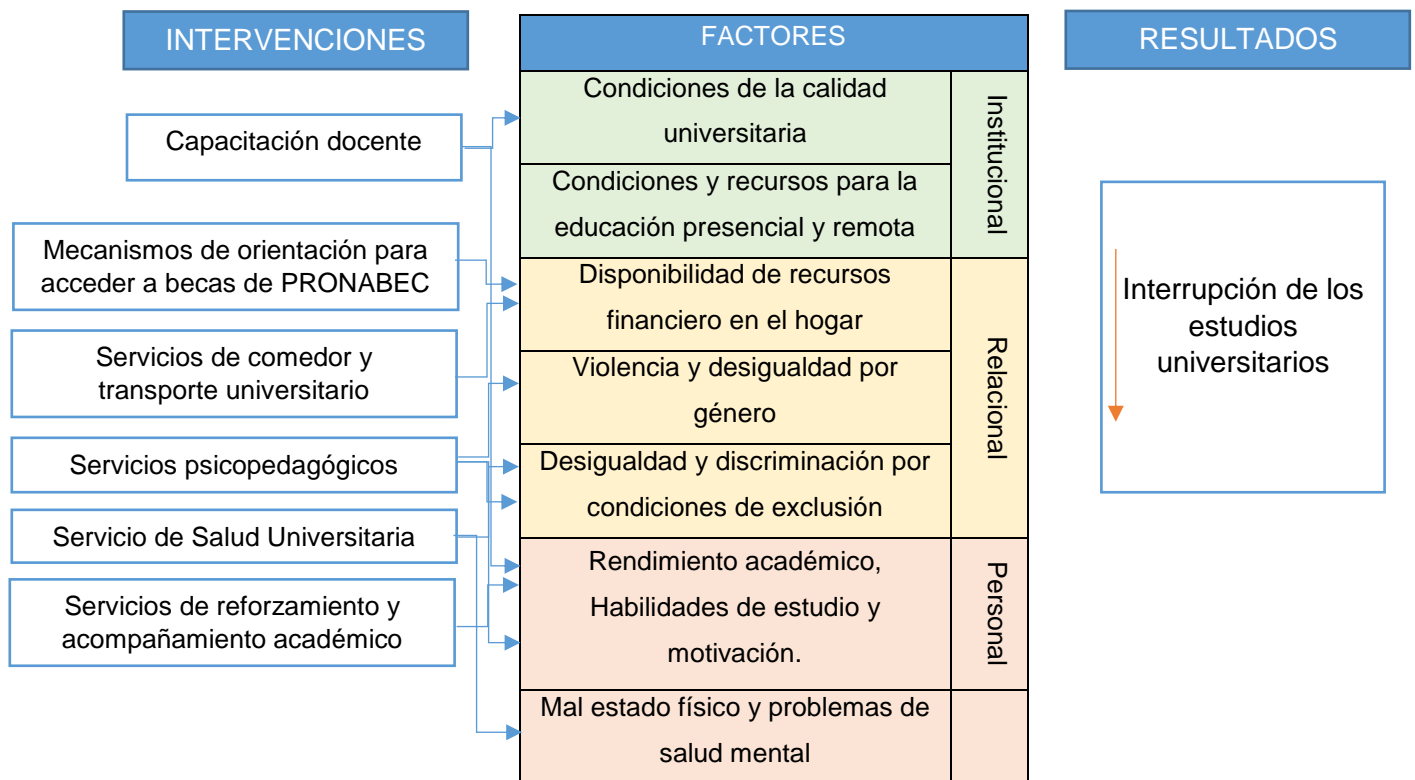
INTERVENCIONES

FACTORES

RESULTADOS

Capacitación docente

Mecanismos de orientación para acceder a becas de PRONABEC

Servicios de comedor y transporte universitario

Servicios psicopedagógicos

Servicio de Salud Universitaria

Servicios de reforzamiento y acompañamiento académico

Condiciones de la calidad universitaria

Condiciones y recursos para la educación presencial y remota

Institucional

Disponibilidad de recursos financiero en el hogar

Violencia y desigualdad por género

Desigualdad y discriminación por condiciones de exclusión

Relacional

Rendimiento académico, Habilidades de estudio y motivación.

Mal estado físico y problemas de salud mental

Personal

Interrupción de los estudios universitarios